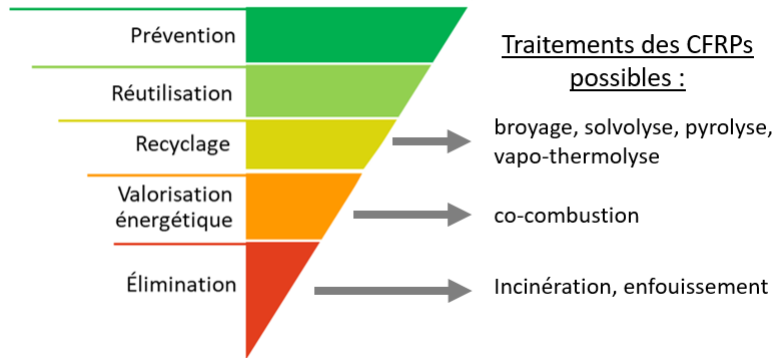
Prévention

Réutilisation

Recyclage

Valorisation énergétique

Élimination

Traitements des CFRPs possibles :

broyage, solvolyse, pyrolyse, vapo-thermolyse

co-combustion

Incinération, enfouissement